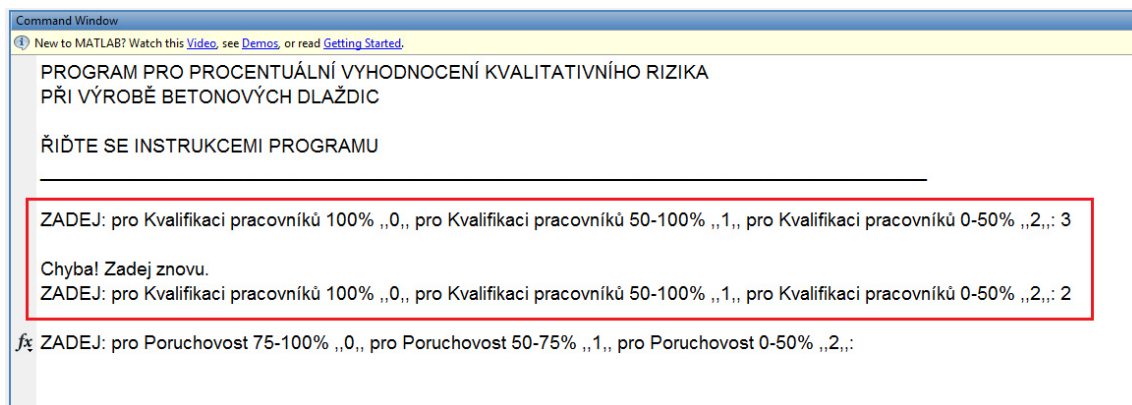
Command Window

New to MATLAB? Watch this Video, see Demos, or read Getting Started.

PROGRAM PRO PROCENTUÁLNÍ VYHODNOCENÍ KVALITATIVNÍHO RIZIKA
PŘI VÝROBĚ BETONOVÝCH DLAŽDIC

ŘIĎTE SE INSTRUKCEMI PROGRAMU

ZADEJ: pro Kvalifikaci pracovníků 100% ,,0,, pro Kvalifikaci pracovníků 50-100% ,,1,, pro Kvalifikaci pracovníků 0-50% ,,2,,: 3

Chyba! Zadej znovu.
ZADEJ: pro Kvalifikaci pracovníků 100% ,,0,, pro Kvalifikaci pracovníků 50-100% ,,1,, pro Kvalifikaci pracovníků 0-50% ,,2,,: 2

$fx$ ZADEJ: pro Poruchovost 75-100% ,,0,, pro Poruchovost 50-75% ,,1,, pro Poruchovost 0-50% ,,2,,: